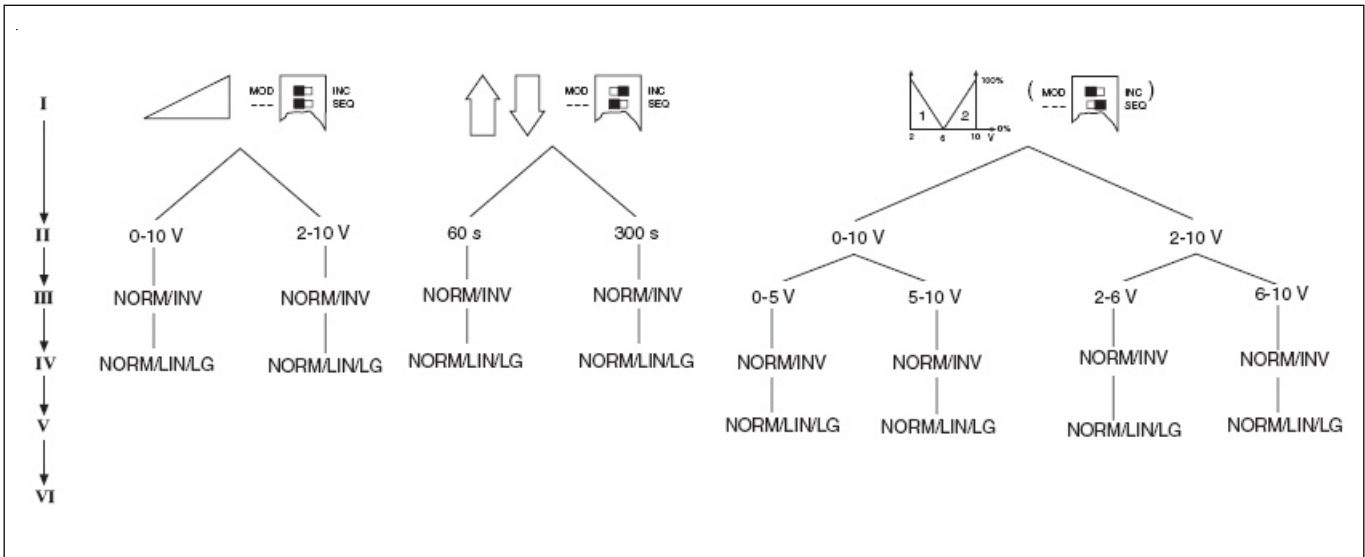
I

MOD
---
INC
SEQ

MOD
---
INC
SEQ

100%
0%
1
2
2
6
10 V

( MOD
---
INC
SEQ )

II

0-10 V
2-10 V
60 s
300 s
0-10 V
2-10 V

III

NORM/INV
NORM/INV
NORM/INV
NORM/INV
0-5 V
5-10 V
2-6 V
6-10 V

IV

NORM/LIN/LG
NORM/LIN/LG
NORM/LIN/LG
NORM/LIN/LG
NORM/INV
NORM/INV
NORM/INV
NORM/INV

V

NORM/LIN/LG
NORM/LIN/LG
NORM/LIN/LG
NORM/LIN/LG

VI